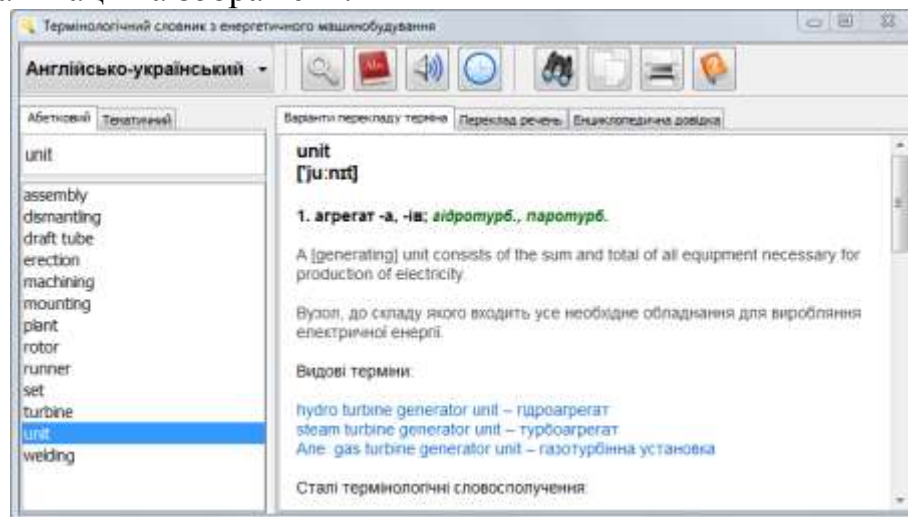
Термінологічний словник з енергетичного машинобудування

Англійсько-український

Абетковий | Тематичний

unit

assembly
dismantling
draft tube
erection
machining
mounting
plant
rotor
runner
set
turbine
unit
welding

Варіанти перекладу терміна | Переклад речень | Енциклопедична довідка

unit
[ˈju:nɪt]

1. агрегат -а, -ів; гідротурб., паротурб.

A [generating] unit consists of the sum and total of all equipment necessary for production of electricity.

Вузол, до складу якого входить усе необхідне обладнання для вироблення електричної енергії.

Видові терміни:

hydro turbine generator unit – гідроагрегат
steam turbine generator unit – турбоагрегат
Але: gas turbine generator unit – газотурбінна установка

Сталі термінологічні словосполучення: